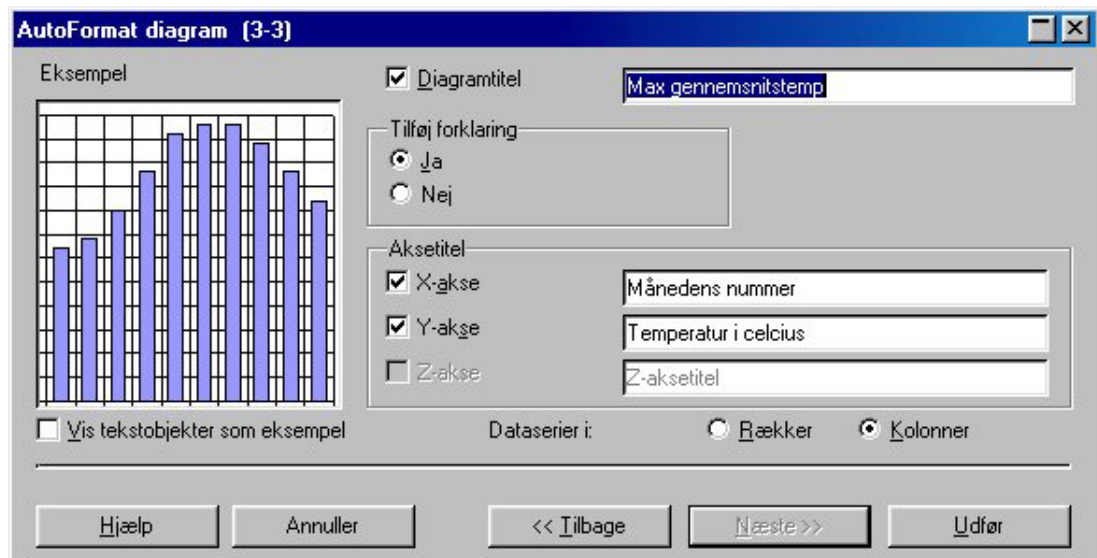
AutoFormat diagram (3-3)

Eksempel

Diagramtitel

Max gennemsnitstemp

Tilføj forklaring

Ja

Nej

Aksetitel

X-akse

Månedens nummer

Y-akse

Temperatur i celcius

Z-akse

Z-aksetitel

Vis tekstobjekter som eksempel

Dataserier i:

Rækker

Kolonner

Hjælp

Annuller

<< Tilbage

Næste >>

Udfør